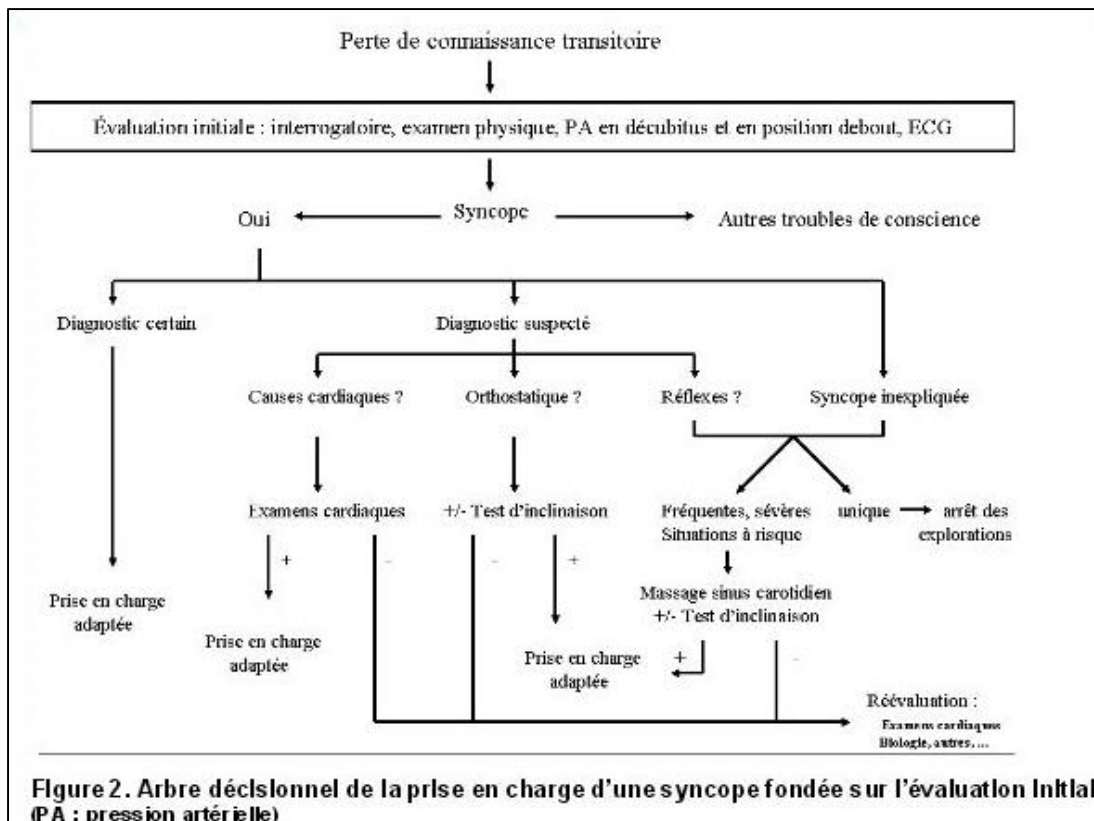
Perte de connaissance transitoire

Évaluation initiale : interrogatoire, examen physique, PA en décubitus et en position debout, ECG

Oui

Syncope

Autres troubles de conscience

Diagnostic certain

Diagnostic suspecté

Causes cardiaques ?

Orthostatique ?

Réflexes ?

Syncope inexpliquée

Examens cardiaques

+/- Test d'inclinaison

Fréquentes, sévères Situations à risque

unique

arrêt des explorations

Prise en charge adaptée

+

-

-

+

Prise en charge adaptée

Massage sinus carotidien +/- Test d'inclinaison

Prise en charge adaptée

+

-

Réévaluation :

Examens cardiaques Biologie, autres, ...

Figure 2. Arbre décisionnel de la prise en charge d'une syncope fondée sur l'évaluation initial (PA : pression artérielle)